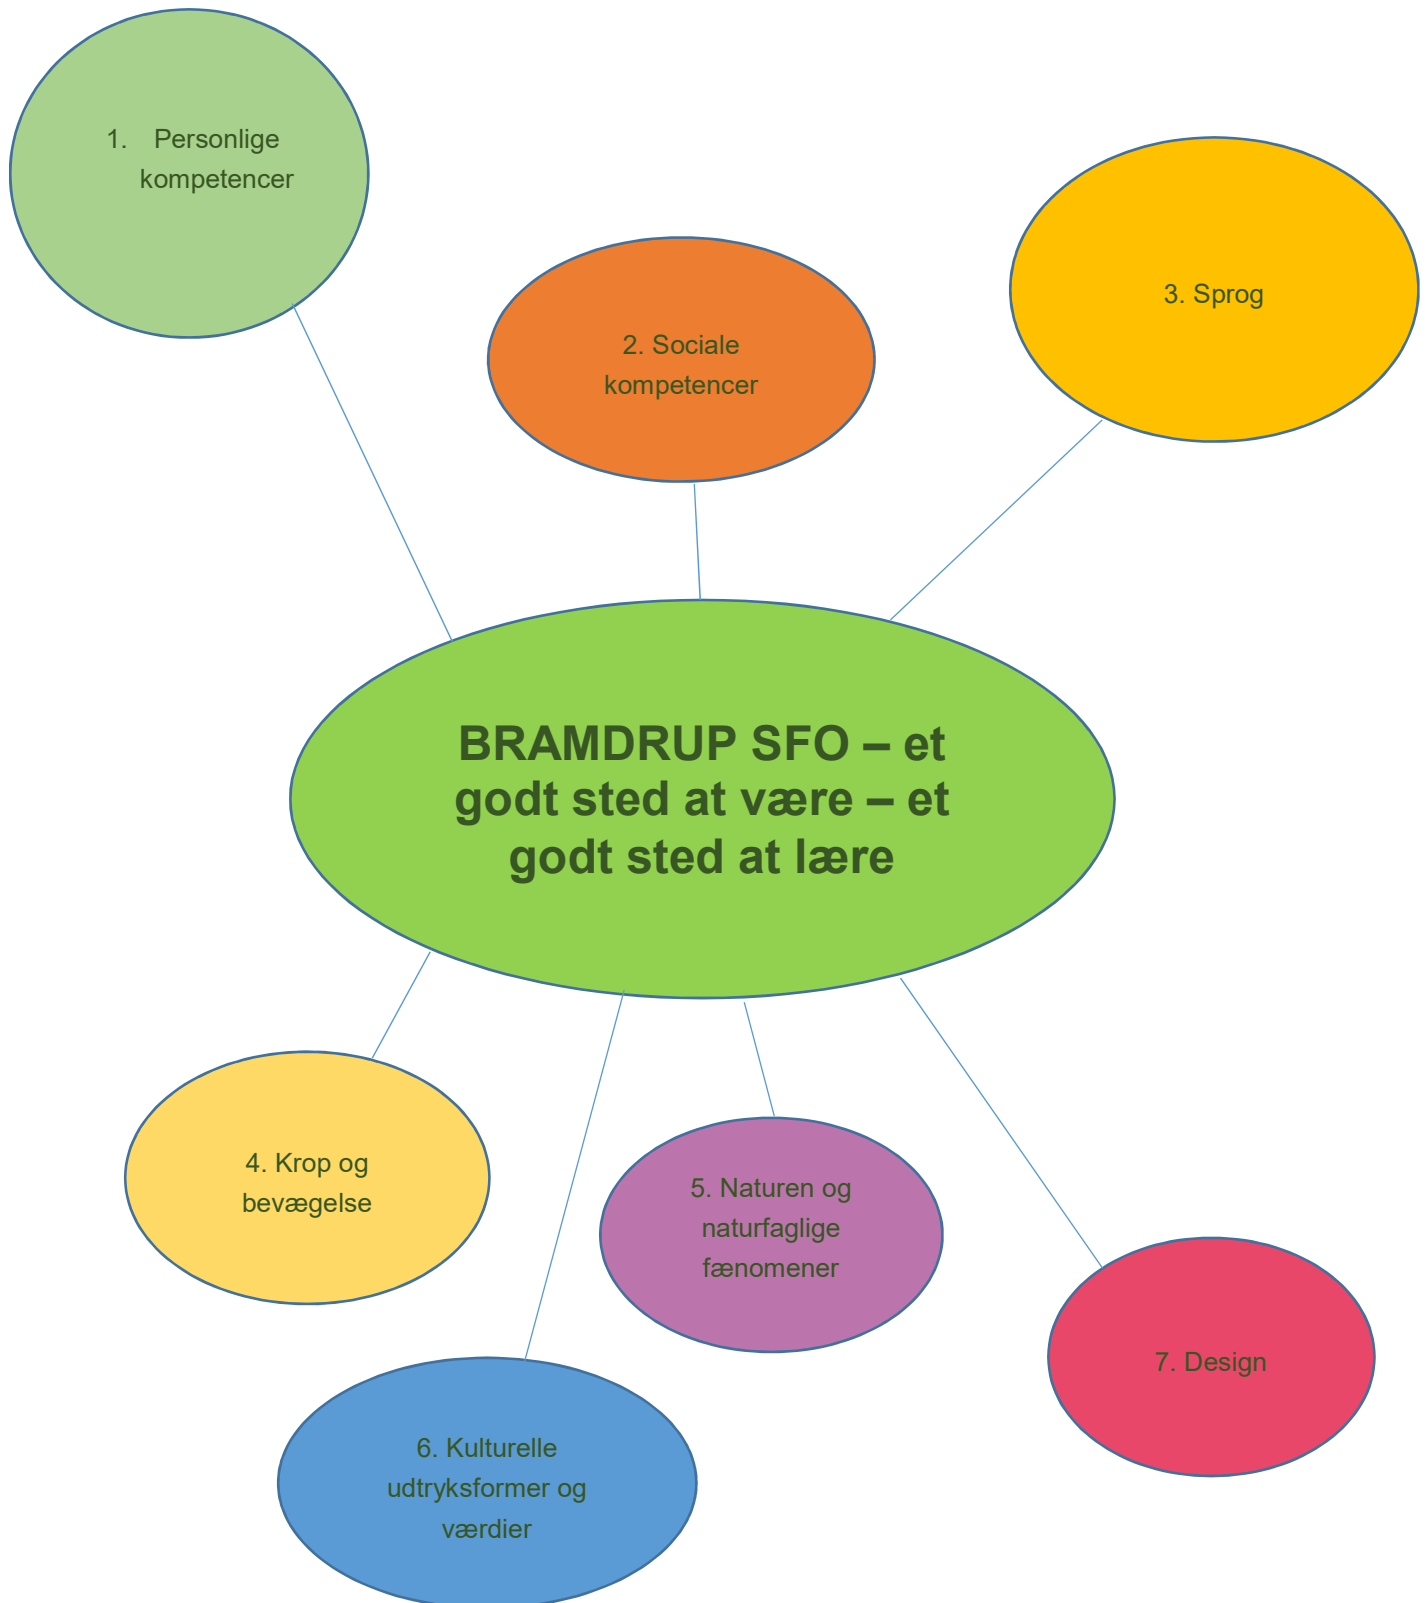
1. Personlige kompetencer

2. Sociale kompetencer

3. Sprog

BRAMDRUP SFO – et godt sted at være – et godt sted at lære

4. Krop og bevægelse

5. Naturen og naturfaglige fænomener

7. Design

6. Kulturelle udtryksformer og værdier